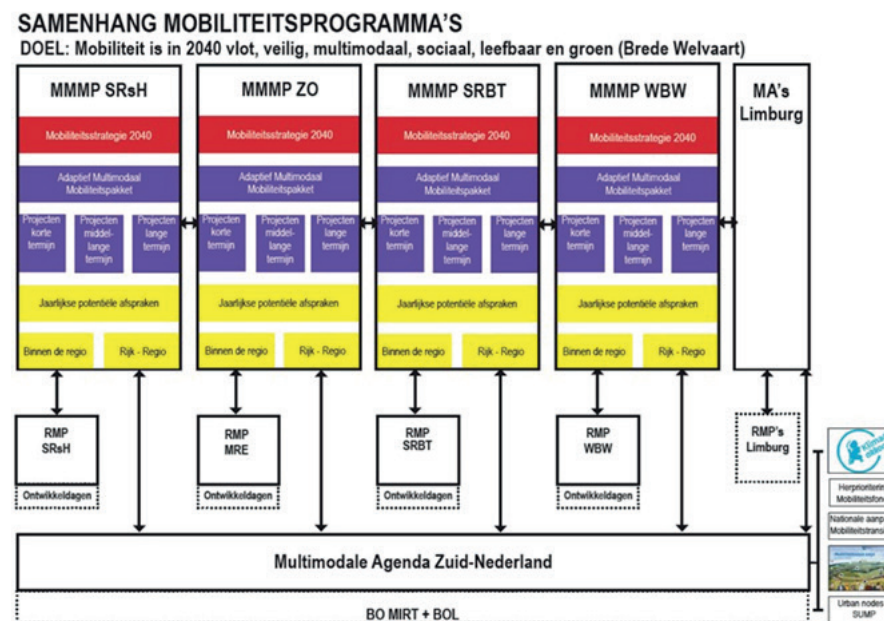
SAMENHANG MOBILITEITSPROGRAMMA'S

DOEL: Mobiliteit is in 2040 vlot, veilig, multimodaal, sociaal, leefbaar en groen (Brede Welvaart)

MMMP SRsH

Mobiliteitsstrategie 2040

Adaptief Multimodaal Mobiliteitspakket

Projecten korte termijn

Projecten middel-lange termijn

Projecten lange termijn

Jaarlijkse potentiële afspraken

Binnen de regio

Rijk - Regio

MMMP ZO

Mobiliteitsstrategie 2040

Adaptief Multimodaal Mobiliteitspakket

Projecten korte termijn

Projecten middel-lange termijn

Projecten lange termijn

Jaarlijkse potentiële afspraken

Binnen de regio

Rijk - Regio

MMMP SRBT

Mobiliteitsstrategie 2040

Adaptief Multimodaal Mobiliteitspakket

Projecten korte termijn

Projecten middel-lange termijn

Projecten lange termijn

Jaarlijkse potentiële afspraken

Binnen de regio

Rijk - Regio

MMMP WBW

Mobiliteitsstrategie 2040

Adaptief Multimodaal Mobiliteitspakket

Projecten korte termijn

Projecten middel-lange termijn

Projecten lange termijn

Jaarlijkse potentiële afspraken

Binnen de regio

Rijk - Regio

MA's Limburg

RMP SRsH

Ontwikkeldagen

RMP MRE

Ontwikkeldagen

RMP SRBT

Ontwikkeldagen

RMP WBW

Ontwikkeldagen

RMP's Limburg

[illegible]

Herprioritering Mobiliteitsfon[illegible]

Nationale aanp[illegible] Mobiliteitstrans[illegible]

Urban nodes SUMP

Multimodale Agenda Zuid-Nederland

BO MIRT + BOL